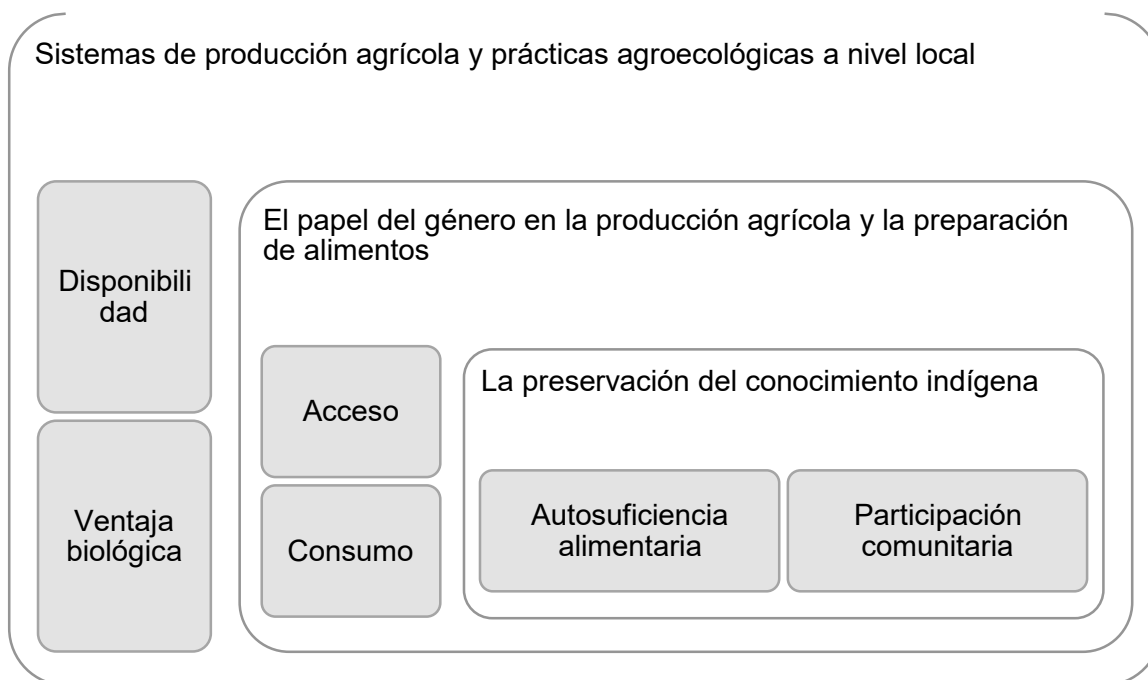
Sistemas de producción agrícola y prácticas agroecológicas a nivel local

Disponibili dad

Ventaja biológica

El papel del género en la producción agrícola y la preparación de alimentos

Acceso

Consumo

La preservación del conocimiento indígena

Autosuficiencia alimentaria

Participación comunitaria